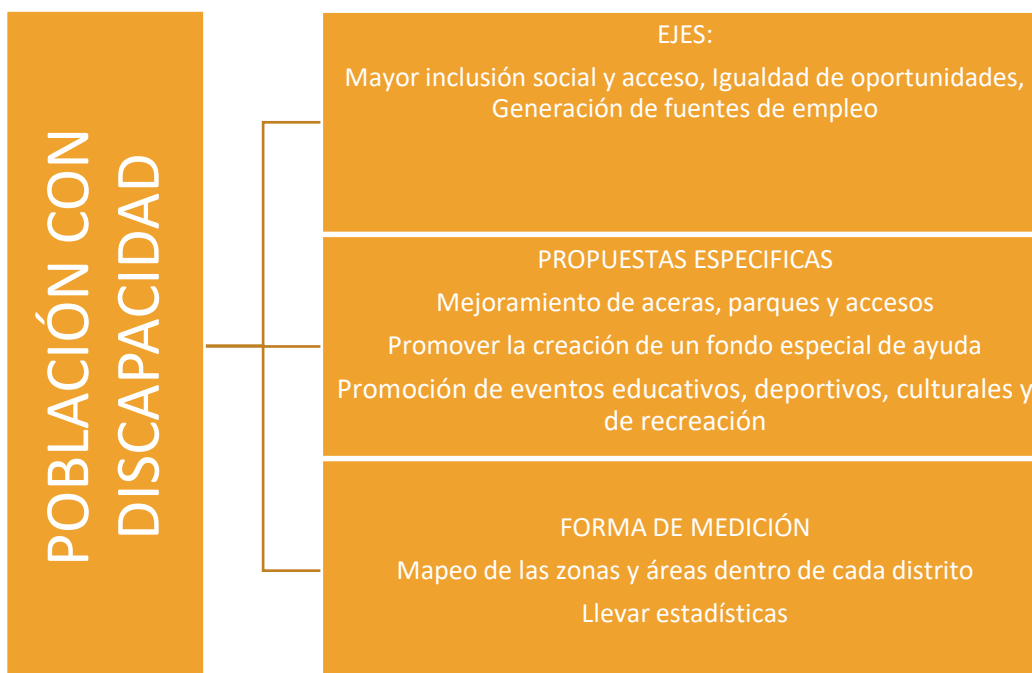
POBLACIÓN CON DISCAPACIDAD

EJES:

Mayor inclusión social y acceso, Igualdad de oportunidades, Generación de fuentes de empleo

PROPUESTAS ESPECIFICAS

Mejoramiento de aceras, parques y accesos

Promover la creación de un fondo especial de ayuda

Promoción de eventos educativos, deportivos, culturales y de recreación

FORMA DE MEDICIÓN

Mapeo de las zonas y áreas dentro de cada distrito

Llevar estadísticas